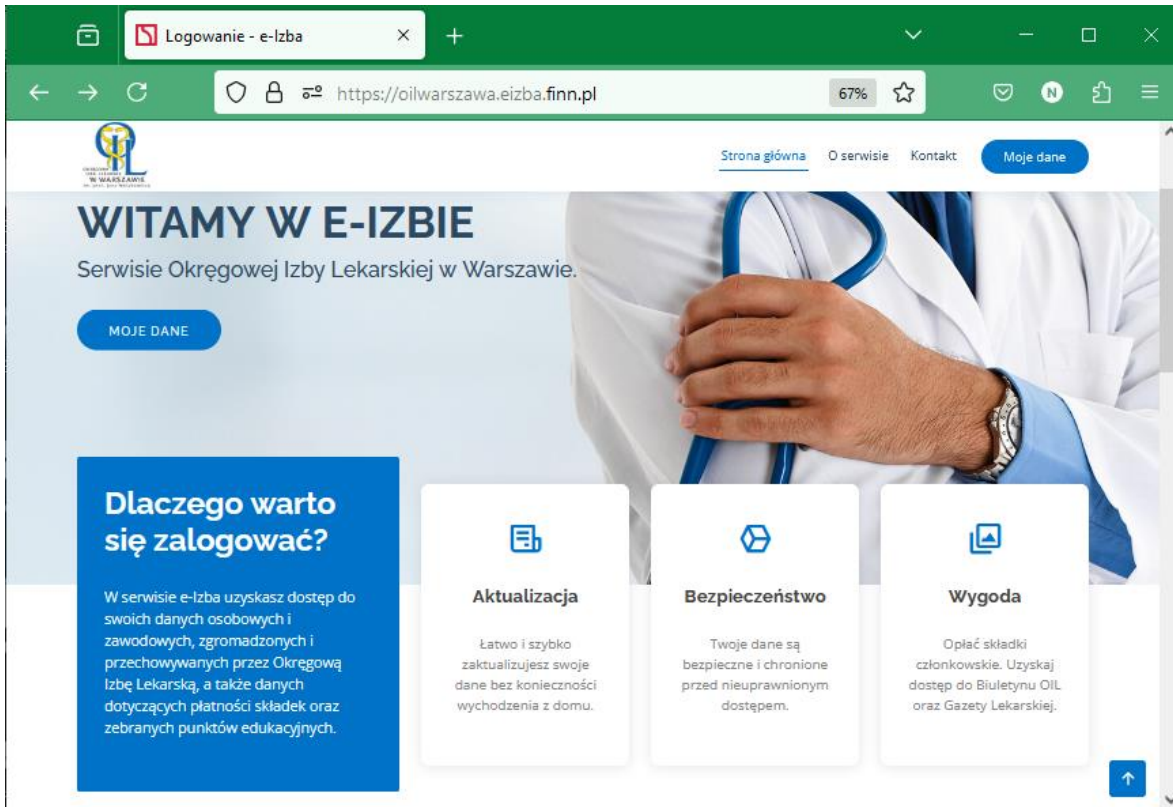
Logowanie - e-Izba

https://oilwarszawa.eizba.finn.pl

67%

N

OKRĘGOWA IZBA LEKARSKA W WARSZAWIE

Strona główna O serwisie Kontakt Moje dane

WITAMY W E-IZBIE

Serwisie Okręgowej Izby Lekarskiej w Warszawie.

MOJE DANE

Dlaczego warto się zalogować?

W serwisie e-Izba uzyskasz dostęp do swoich danych osobowych i zawodowych, zgromadzonych i przechowywanych przez Okręgową Izbę Lekarską, a także danych dotyczących płatności składek oraz zebranych punktów edukacyjnych.

Aktualizacja

Łatwo i szybko zaktualizujesz swoje dane bez konieczności wychodzenia z domu.

Bezpieczeństwo

Twoje dane są bezpieczne i chronione przed nieuprawnionym dostępem.

Wygoda

Opłać składki członkowskie. Uzyskaj dostęp do Biuletynu OIL oraz Gazety Lekarskiej.